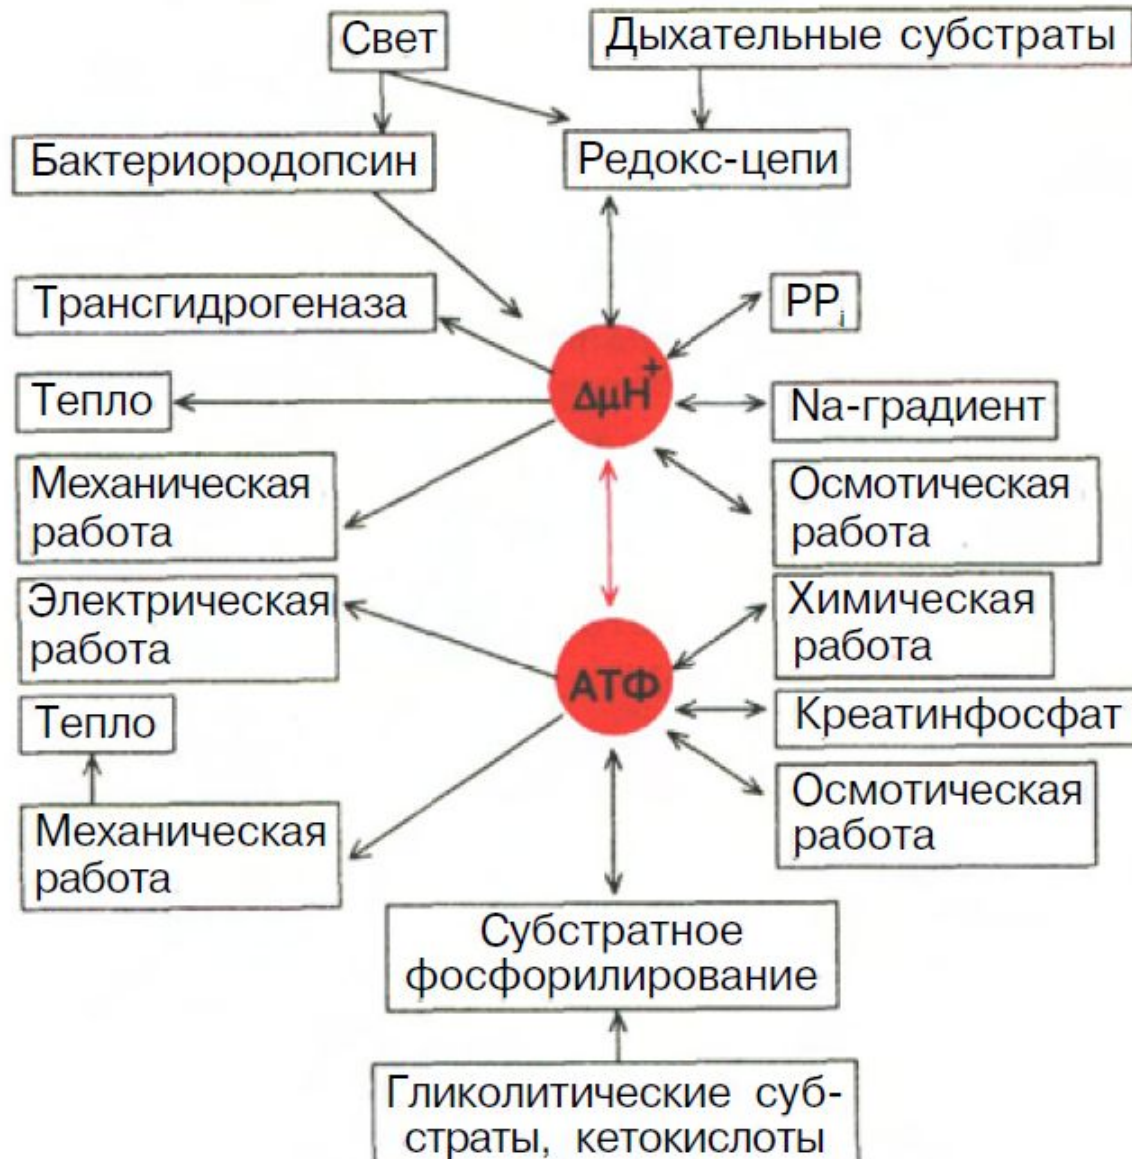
Свет

Дыхательные субстраты

Бактериородопсин

Редокс-цепи

Трансгидрогеназа

$PP_i$

Тепло

$\Delta\mu H^+$

Na-градиент

Механическая работа

Осмотическая работа

Электрическая работа

Химическая работа

Тепло

АТФ

Креатинфосфат

Механическая работа

Осмотическая работа

Субстратное фосфорилирование

Гликолитические субстраты, кетокислоты